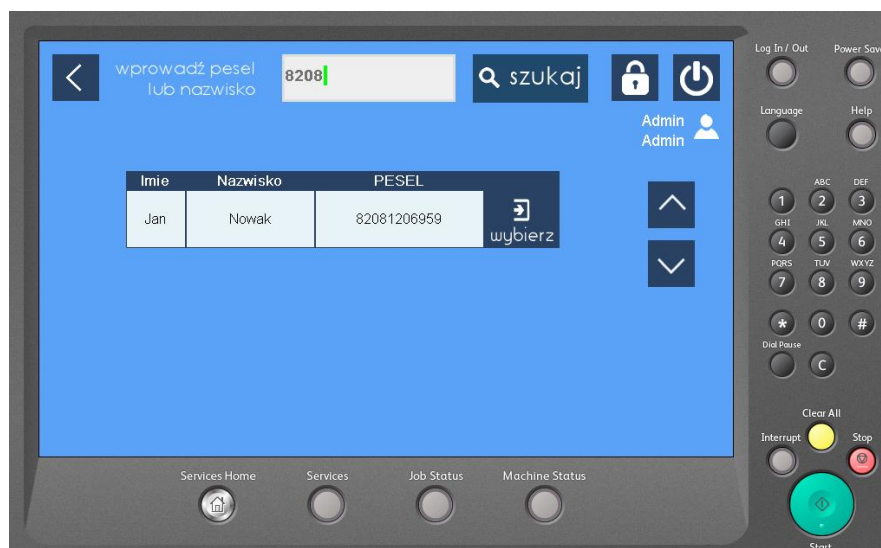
wprowadź pesel lub nazwisko

8208

szukaj

Admin Admin

| Imie | Nazwisko | PESEL | |
|---|---|---|---|
| Jan | Nowak | 82081206959 | wybierz |

Log In / Out

Power Save

Language

Help

1 2 ABC 3 DEF
4 GHI 5 JKL 6 MNO
7 PQRS 8 TUV 9 WXYZ
* 0 #

Dial Pause

C

Clear All

Interrupt

Stop

Start

Services Home

Services

Job Status

Machine Status